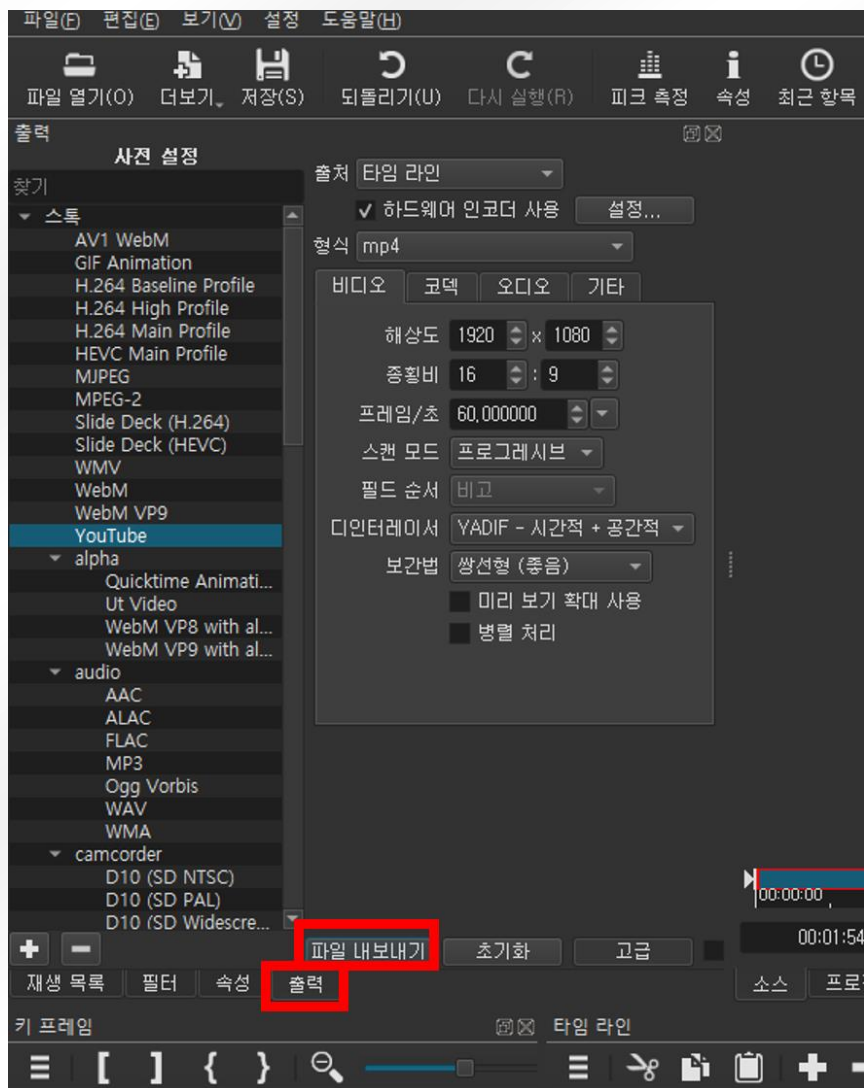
파일(F) 편집(E) 보기(V) 설정 도움말(H)

파일 열기(O) 더보기 저장(S) 되돌리기(U) 다시 실행(R) 피크 측정 속성 최근 항목

출력

사전 설정

찾기

스톡
AV1 WebM
GIF Animation
H.264 Baseline Profile
H.264 High Profile
H.264 Main Profile
HEVC Main Profile
MJPEG
MPEG-2
Slide Deck (H.264)
Slide Deck (HEVC)
WMV
WebM
WebM VP9
YouTube
alpha
Quicktime Animati...
Ut Video
WebM VP8 with al...
WebM VP9 with al...
audio
AAC
ALAC
FLAC
MP3
Ogg Vorbis
WAV
WMA
camcorder
D10 (SD NTSC)
D10 (SD PAL)
D10 (SD Widescre...

출처 타임 라인
✓ 하드웨어 인코더 사용 설정...
형식 mp4
비디오 코덱 오디오 기타
해상도 1920 x 1080
종횡비 16 : 9
프레임/초 60,000000
스캔 모드 프로그레시브
필드 순서 비고
디인터레이서 YADIF - 시간적 + 공간적
보간법 쌍선형 (좋음)
미리 보기 확대 사용
병렬 처리

00:00:00
00:01:54

파일 내보내기 초기화 고급

재생 목록 필터 속성 출력

소스 프로

키 프레임

타임 라인